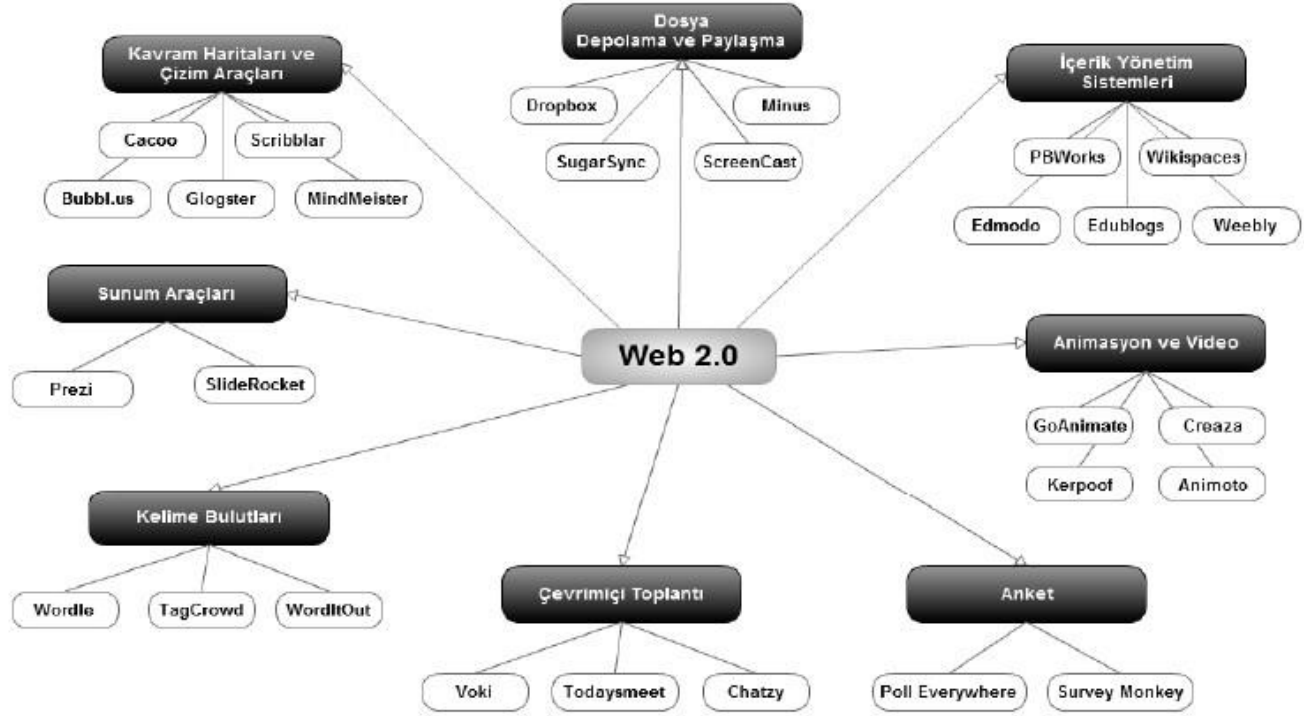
Dosya
Depolama ve Paylaşma

Dropbox
Minus
SugarSync
ScreenCast

Kavram Haritaları ve
Çizim Araçları

Cacoo
Scribblar
Bubbl.us
Glogster
MindMeister

İçerik Yönetim
Sistemleri

PBWorks
Wikispaces
Edmodo
Edublogs
Weebly

Sunum Araçları

Prezi
SlideRocket

Web 2.0

Animasyon ve Video

GoAnimate
Creaza
Kerpoof
Animoto

Kelime Bulutları

Wordle
TagCrowd
WordItOut

Çevrimiçi Toplantı

Voki
Todaysmeet
Chatzy

Anket

Poll Everywhere
Survey Monkey